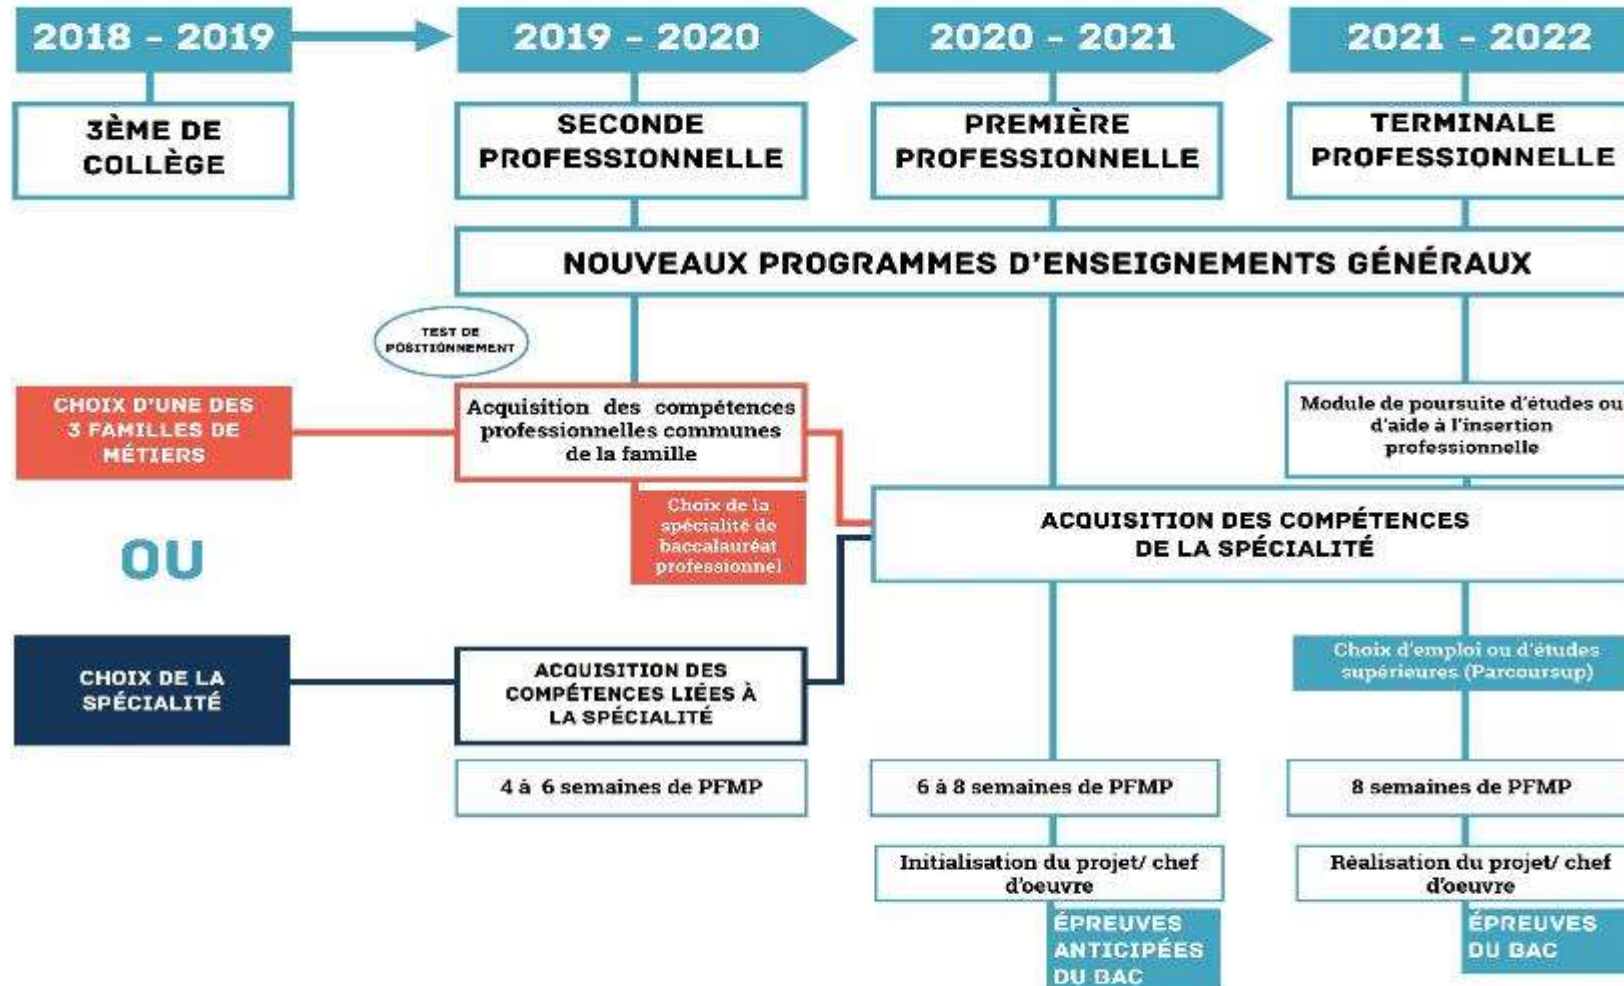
2018 - 2019

2019 - 2020

2020 - 2021

2021 - 2022

3ÈME DE COLLÈGE

SECONDE PROFESSIONNELLE

PREMIÈRE PROFESSIONNELLE

TERMINALE PROFESSIONNELLE

NOUVEAUX PROGRAMMES D'ENSEIGNEMENTS GÉNÉRAUX

TEST DE POSITIONNEMENT

CHOIX D'UNE DES 3 FAMILLES DE MÉTIERS

Acquisition des compétences professionnelles communes de la famille

Choix de la spécialité de baccalauréat professionnel

Module de poursuite d'études ou d'aide à l'insertion professionnelle

ACQUISITION DES COMPÉTENCES DE LA SPÉCIALITÉ

OU

Choix d'emploi ou d'études supérieures (Parcoursup)

CHOIX DE LA SPÉCIALITÉ

ACQUISITION DES COMPÉTENCES LIÉES À LA SPÉCIALITÉ

4 à 6 semaines de PFMP

6 à 8 semaines de PFMP

8 semaines de PFMP

Initialisation du projet/ chef d'oeuvre

Réalisation du projet/ chef d'oeuvre

ÉPREUVES ANTICIPÉES DU BAC

ÉPREUVES DU BAC